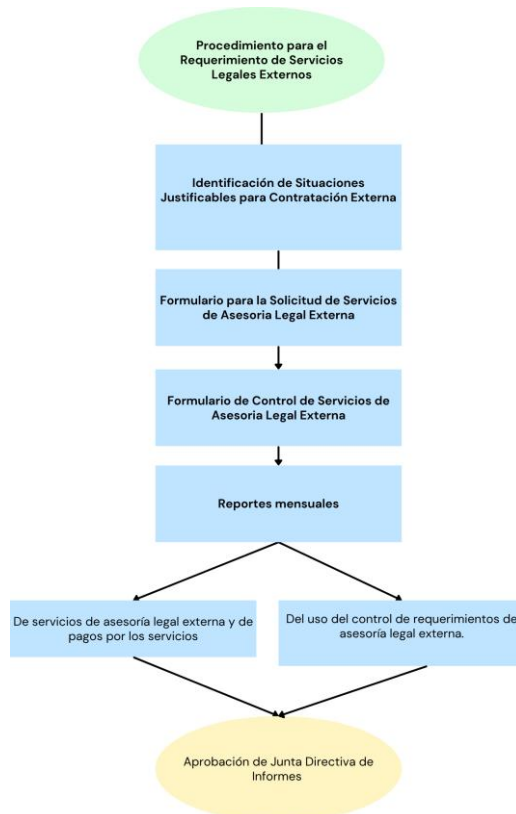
Procedimiento para el Requerimiento de Servicios Legales Externos

Identificación de Situaciones Justificables para Contratación Externa

Formulario para la Solicitud de Servicios de Asesoria Legal Externa

Formulario de Control de Servicios de Asesoria Legal Externa

Reportes mensuales

De servicios de asesoría legal externa y de pagos por los servicios

Del uso del control de requerimientos de asesoría legal externa.

Aprobación de Junta Directiva de Informes